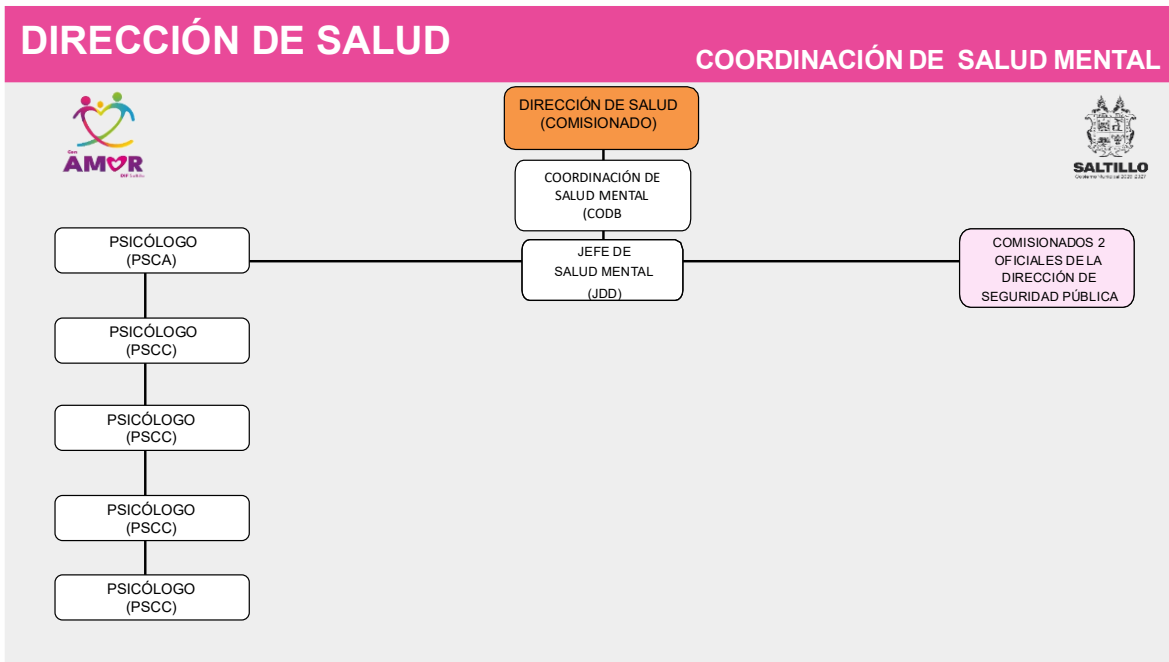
DIRECCIÓN DE SALUD

COORDINACIÓN DE SALUD MENTAL

Con AMOR DIF Saltillo

DIRECCIÓN DE SALUD (COMISIONADO)

COORDINACIÓN DE SALUD MENTAL (CODB

SALTILLO
Gobierno Municipal 2022-2024

PSICÓLOGO (PSCA)

JEFE DE SALUD MENTAL (JDD)

COMISIONADOS 2 OFICIALES DE LA DIRECCIÓN DE SEGURIDAD PÚBLICA

PSICÓLOGO (PSCC)

PSICÓLOGO (PSCC)

PSICÓLOGO (PSCC)

PSICÓLOGO (PSCC)